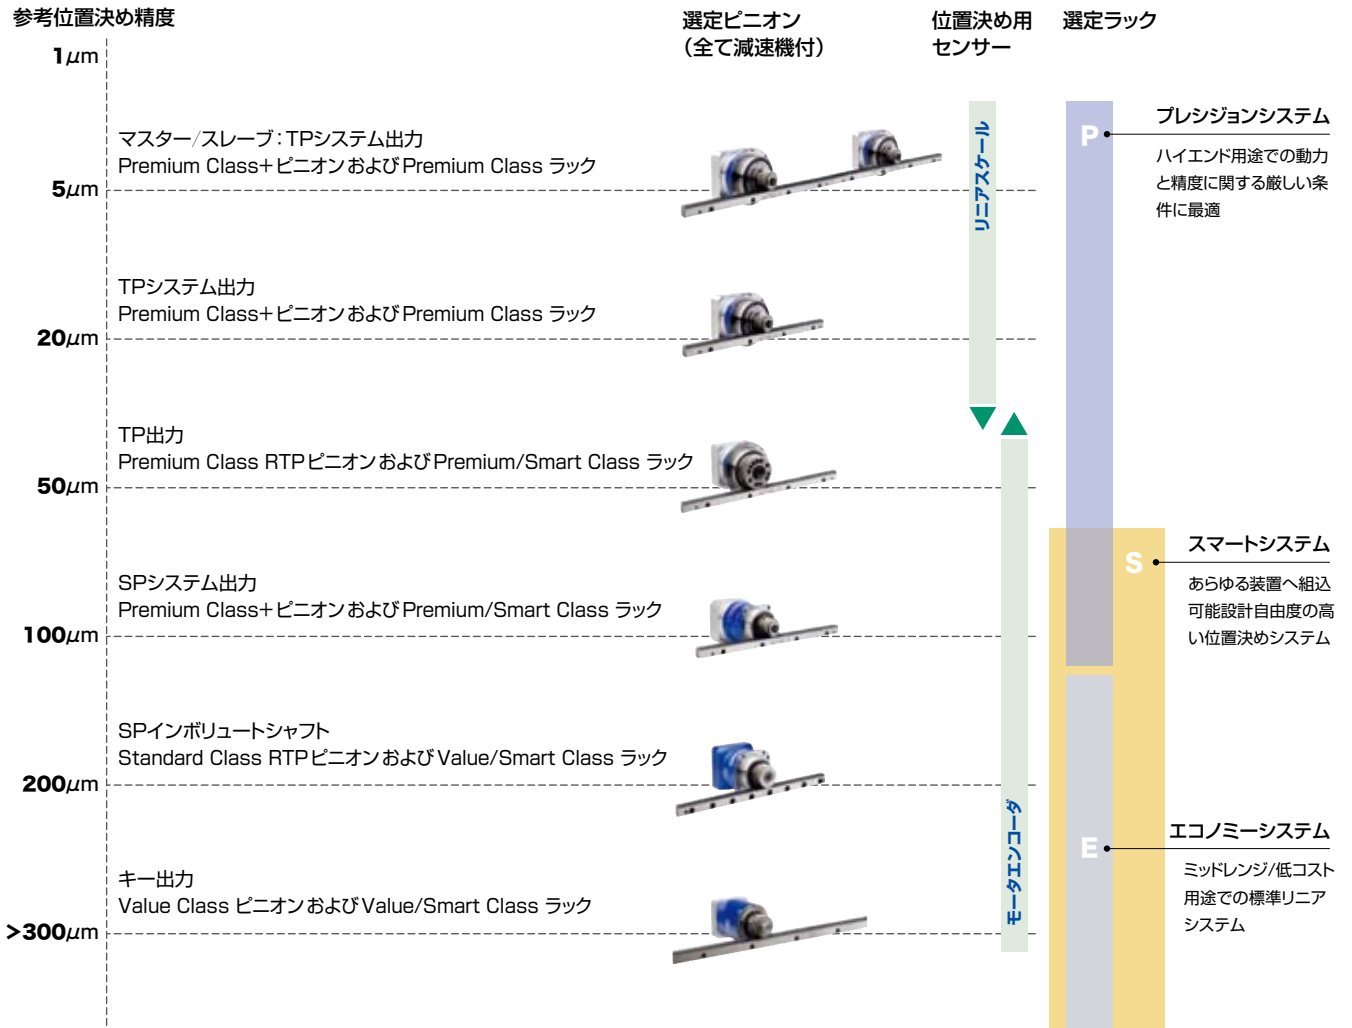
参考位置決め精度

選定ピニオン
(全て減速機付)

位置決め用
センサー

選定ラック

1µm

マスター/スレーブ:TPシステム出力
Premium Class+ピニオンおよびPremium Class ラック

5µm

TPシステム出力
Premium Class+ピニオンおよびPremium Class ラック

20µm

TP出力
Premium Class RTPピニオンおよびPremium/Smart Class ラック

50µm

SPシステム出力
Premium Class+ピニオンおよびPremium/Smart Class ラック

100µm

SPインボリュートシャフト
Standard Class RTPピニオンおよびValue/Smart Class ラック

200µm

キー出力
Value Class ピニオンおよびValue/Smart Class ラック

>300µm

リニアスケール

モータエンコーダ

P

プレシジョンシステム

ハイエンド用途での動力と精度に関する厳しい条件に最適

S

スマートシステム

あらゆる装置へ組込可能設計自由度の高い位置決めシステム

E

エコノミーシステム

ミッドレンジ/低コスト用途での標準リニアシステム